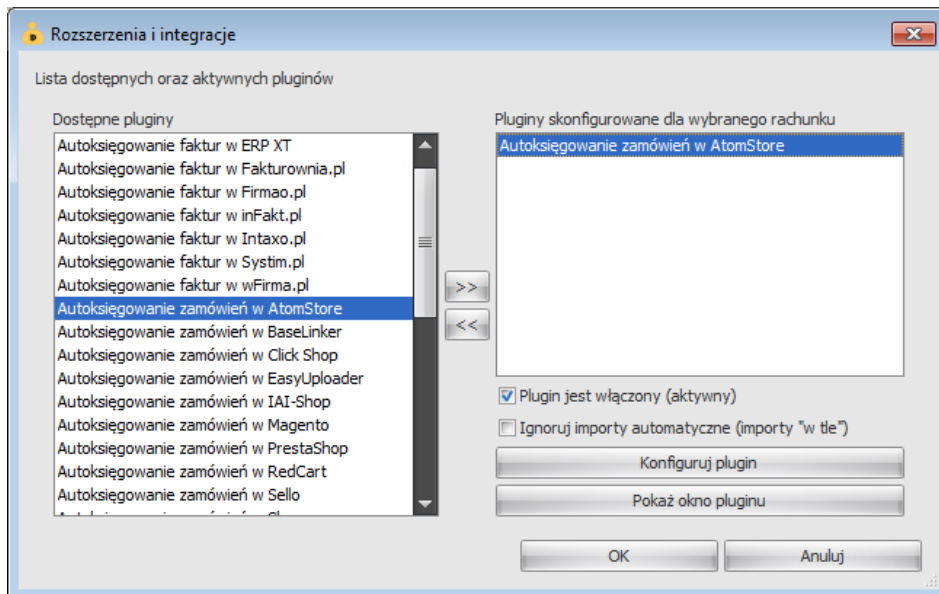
Rozszerzenia i integracje

Lista dostępnych oraz aktywnych pluginów

Dostępne pluginy

Autoksięgowanie faktur w ERP XT
Autoksięgowanie faktur w Fakturownia.pl
Autoksięgowanie faktur w Firmao.pl
Autoksięgowanie faktur w inFakt.pl
Autoksięgowanie faktur w Intaxo.pl
Autoksięgowanie faktur w Systim.pl
Autoksięgowanie faktur w wFirma.pl
Autoksięgowanie zamówień w AtomStore
Autoksięgowanie zamówień w BaseLinker
Autoksięgowanie zamówień w Click Shop
Autoksięgowanie zamówień w EasyUploader
Autoksięgowanie zamówień w IAI-Shop
Autoksięgowanie zamówień w Magento
Autoksięgowanie zamówień w PrestaShop
Autoksięgowanie zamówień w RedCart
Autoksięgowanie zamówień w Sello
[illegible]

>>
<<

Pluginy skonfigurowane dla wybranego rachunku

Autoksięgowanie zamówień w AtomStore

Plugin jest włączony (aktywny)

Ignoruj importy automatyczne (importy "w tle")

Konfiguruj plugin

Pokaż okno pluginu

OK

Anuluj